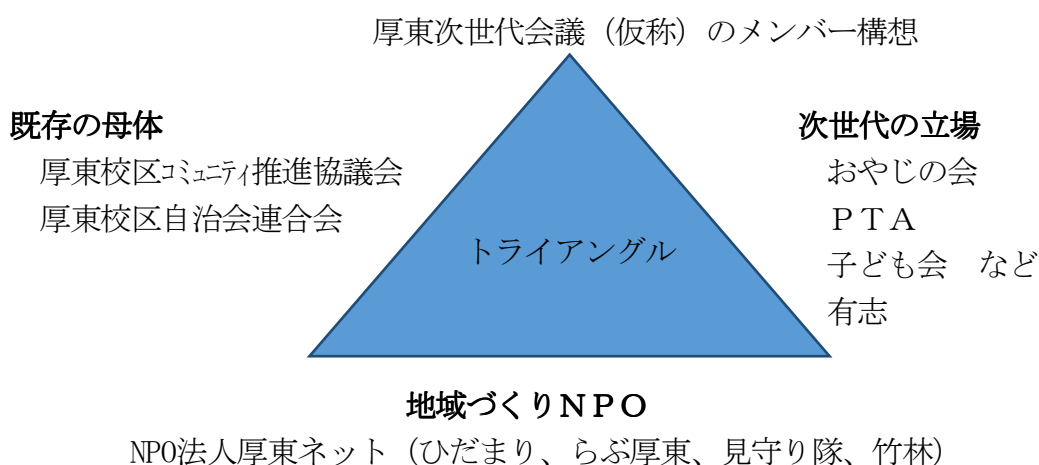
厚東次世代会議（仮称）のメンバー構想

既存の母体
厚東校区ｺﾐｭﾆﾃｨ推進協議会
厚東校区自治会連合会

トライアングル

次世代の立場
おやじの会
ＰＴＡ
子ども会　など
有志

地域づくりＮＰＯ
NPO法人厚東ネット（ひだまり、らぶ厚東、見守り隊、竹林）